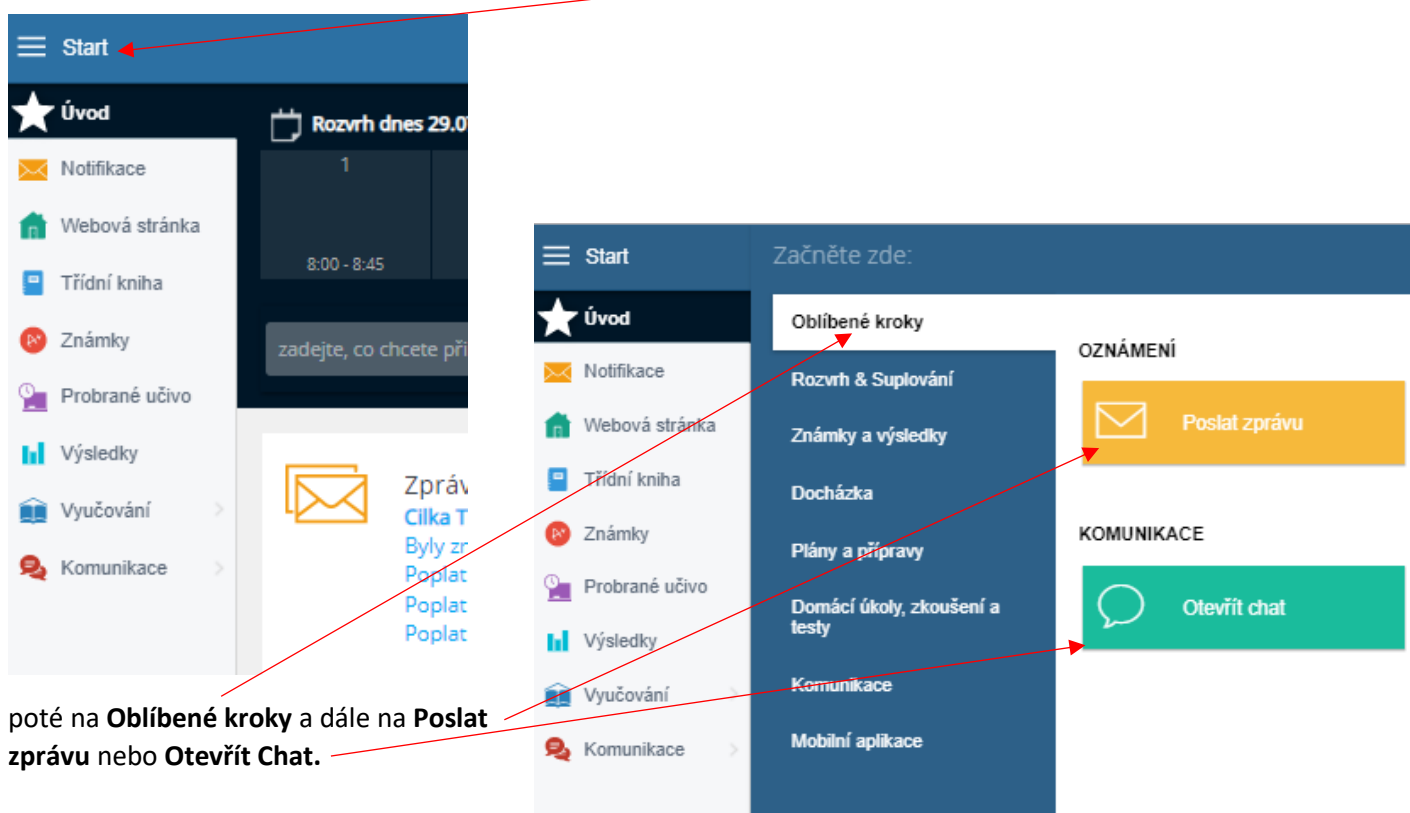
Start

Úvod

Notifikace

Webová stránka

Třídní kniha

Známky

Probrané učivo

Výsledky

Vyučování

Komunikace

Rozvrh dnes 29.0

1

8:00 - 8:45

zadejte, co chcete při

Zpráv
Cilka T
Byly zr
Poplat
Poplat
Poplat

Start

Začněte zde:

Úvod

Notifikace

Webová stránka

Třídní kniha

Známky

Probrané učivo

Výsledky

Vyučování

Komunikace

Oblíbené kroky

Rozvrh & Suplování

Známky a výsledky

Docházka

Plány a přípravy

Domácí úkoly, zkoušení a testy

Komunikace

Mobilní aplikace

OZNÁMENÍ

Poslat zprávu

KOMUNIKACE

Otevřít chat

poté na **Oblíbené kroky** a dále na **Poslat zprávu** nebo **Otevřít Chat.**